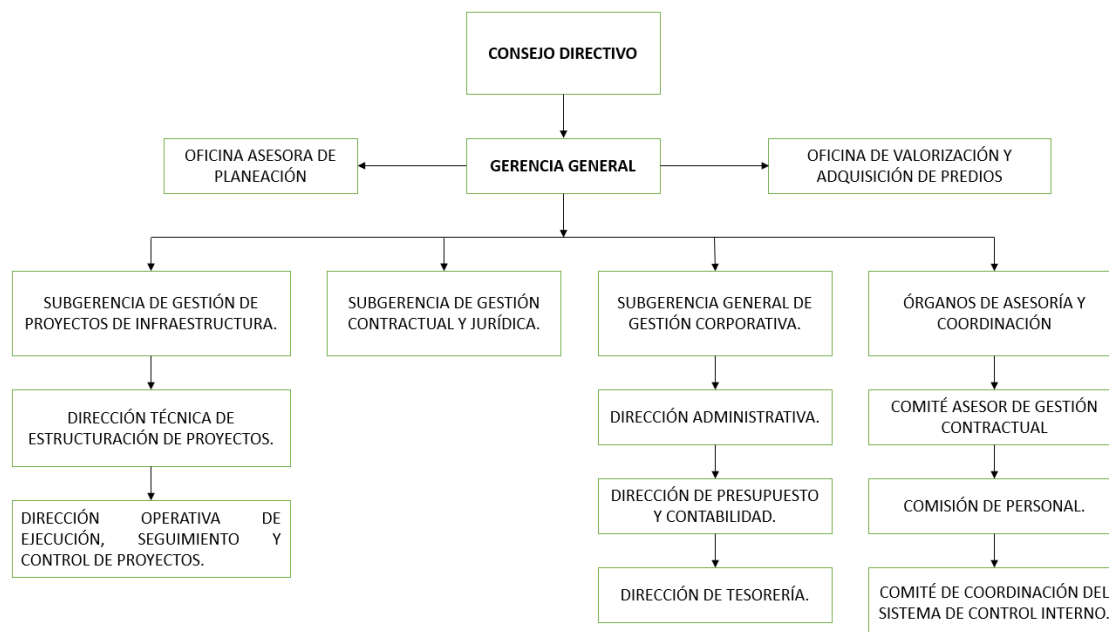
CONSEJO DIRECTIVO

OFICINA ASESORA DE PLANEACIÓN

GERENCIA GENERAL

OFICINA DE VALORIZACIÓN Y ADQUISICIÓN DE PREDIOS

SUBGERENCIA DE GESTIÓN DE PROYECTOS DE INFRAESTRUCTURA.

SUBGERENCIA DE GESTIÓN CONTRACTUAL Y JURÍDICA.

SUBGERENCIA GENERAL DE GESTIÓN CORPORATIVA.

ÓRGANOS DE ASESORÍA Y COORDINACIÓN

DIRECCIÓN TÉCNICA DE ESTRUCTURACIÓN DE PROYECTOS.

DIRECCIÓN OPERATIVA DE EJECUCIÓN, SEGUIMIENTO Y CONTROL DE PROYECTOS.

DIRECCIÓN ADMINISTRATIVA.

DIRECCIÓN DE PRESUPUESTO Y CONTABILIDAD.

DIRECCIÓN DE TESORERÍA.

COMITÉ ASESOR DE GESTIÓN CONTRACTUAL

COMISIÓN DE PERSONAL.

COMITÉ DE COORDINACIÓN DEL SISTEMA DE CONTROL INTERNO.